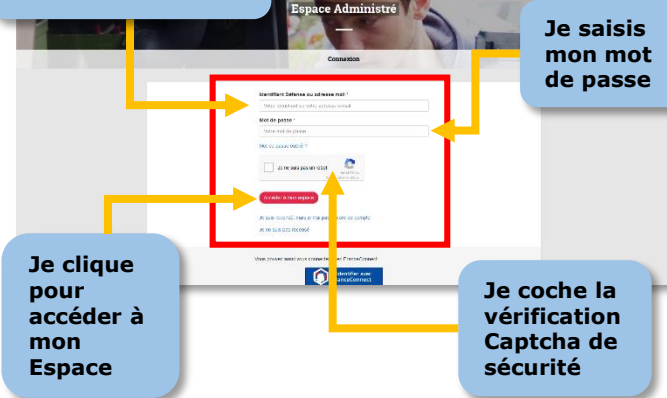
Espace Administré

Connexion

Identifiant Defense ou adresse mail *

Votre identifiant ou votre adresse email

Mot de passe *

Votre mot de passe

Mot de passe oublié ?

Je ne suis pas un robot

Accéder à mon espace

Je suis inscrit(e) mais je n'ai pas activé mon compte

Je ne suis pas encore inscrit

Vous pouvez aussi vous connecter avec FranceConnect

S'identifier avec FranceConnect

Je saisis mon mot de passe

Je clique pour accéder à mon Espace

Je coche la vérification Captcha de sécurité